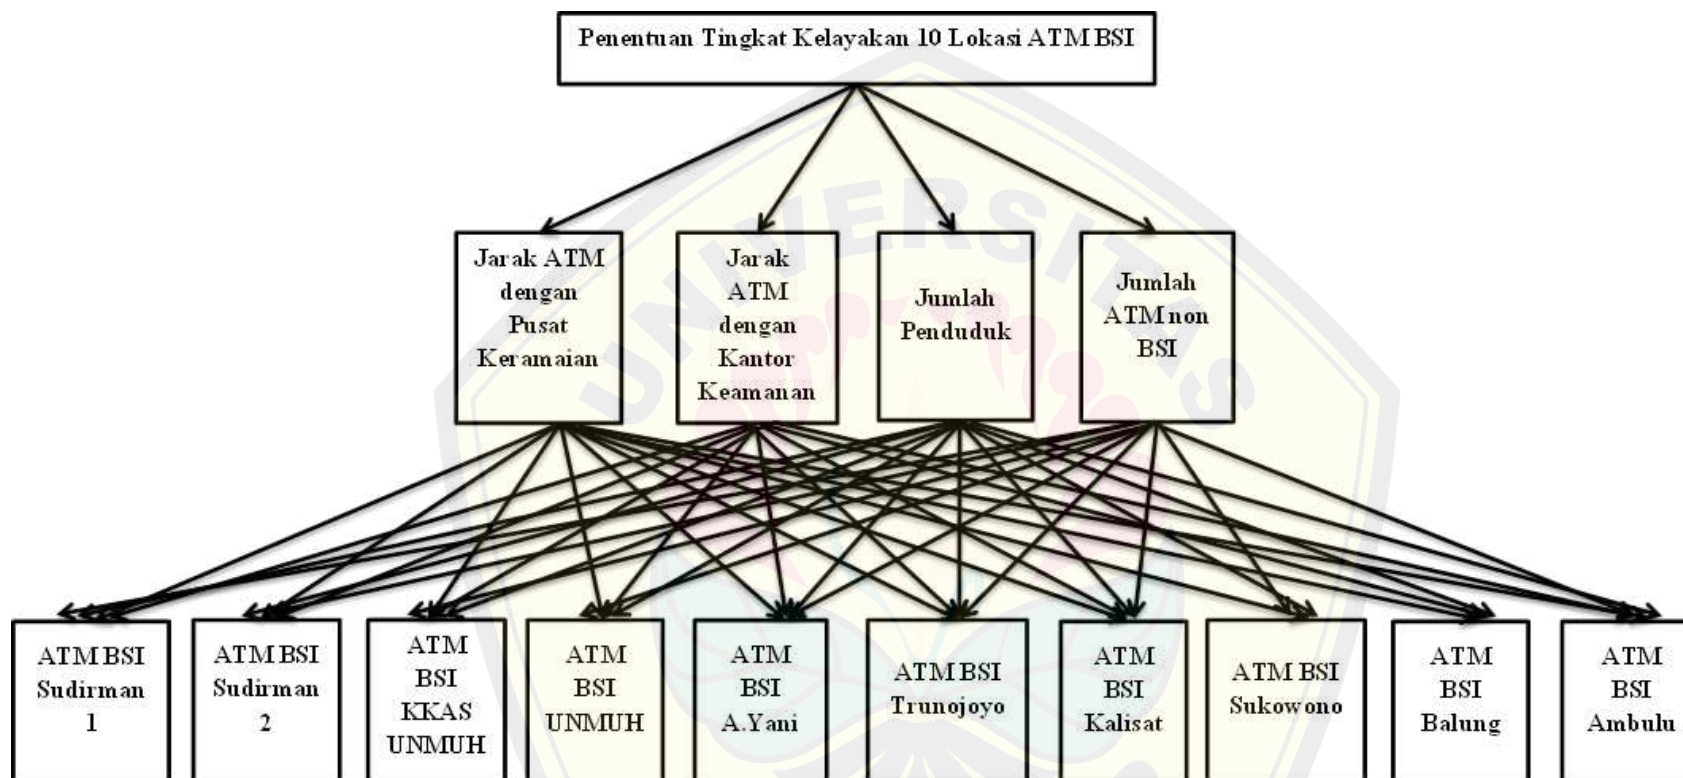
Penentuan Tingkat Kelayakan 10 Lokasi ATM BSI

Jarak ATM dengan Pusat Keramaian

Jarak ATM dengan Kantor Keamanan

Jumlah Penduduk

Jumlah ATM non BSI

ATM BSI Sudirman 1

ATM BSI Sudirman 2

ATM BSI KKAS UNMUH

ATM BSI UNMUH

ATM BSI A.Yani

ATM BSI Trunojoyo

ATM BSI Kalisat

ATM BSI Sukowono

ATM BSI Balung

ATM BSI Ambulu